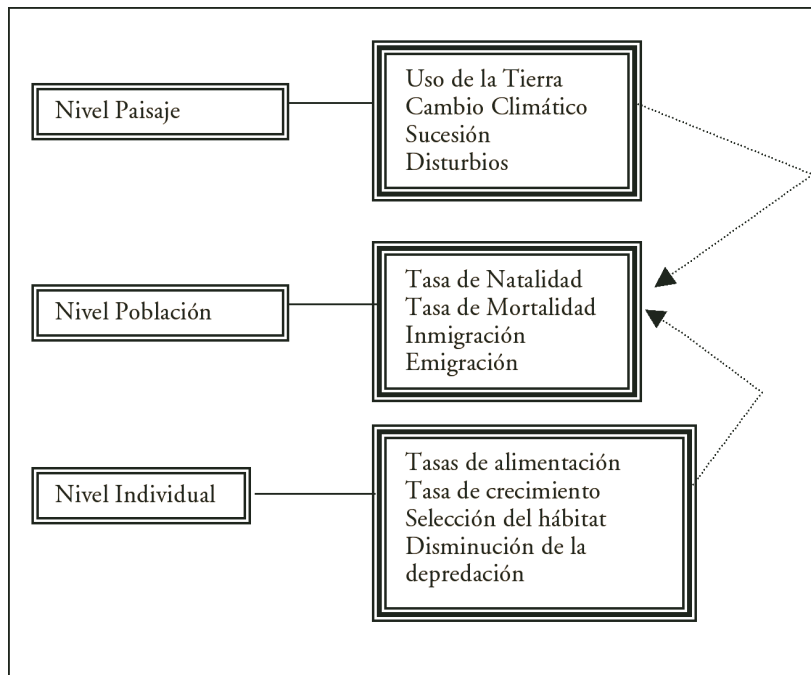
Nivel Paisaje

Uso de la Tierra
Cambio Climático
Sucesión
Disturbios

Nivel Población

Tasa de Natalidad
Tasa de Mortalidad
Inmigración
Emigración

Nivel Individual

Tasas de alimentación
Tasa de crecimiento
Selección del hábitat
Disminución de la depredación